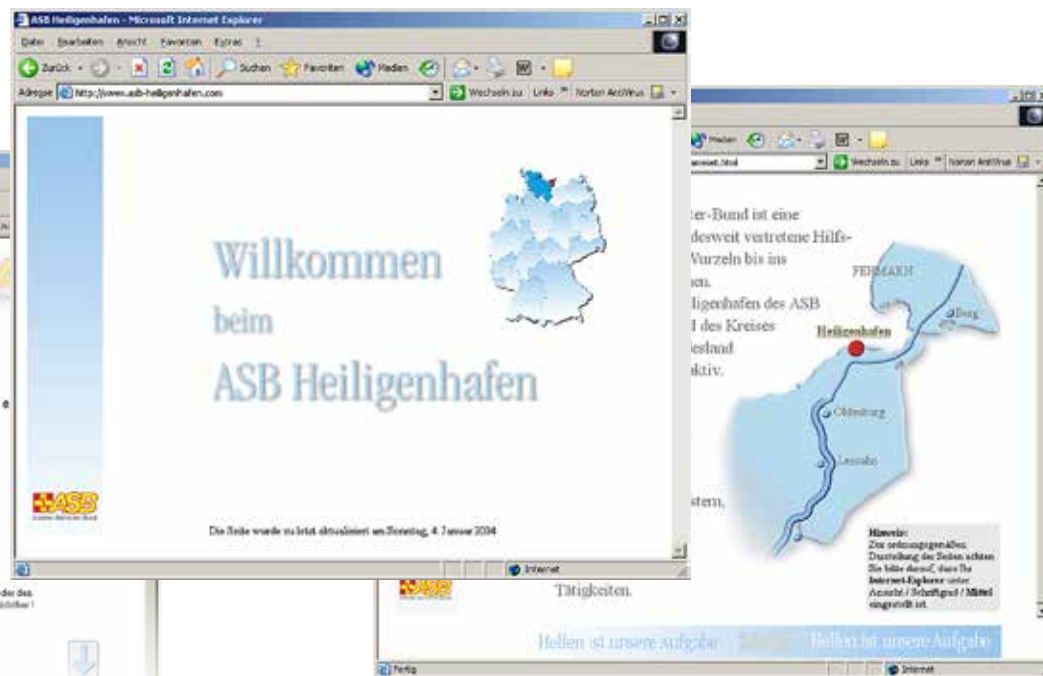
ASB Heiligenhafen - Microsoft Internet Explorer

Datei Bearbeiten Ansicht Favoriten Extras ?

Zurück Suchen Favoriten Medien

Adresse http://www.asb-heiligenhafen.com Wechseln zu Links Norton AntiVirus

Willkommen

beim

ASB Heiligenhafen

ASB

Die Seite wurde zu letzt aktualisiert am Sonntag, 4. Januar 2004

Internet

Medien

Wechseln zu Links Norton AntiVirus

ter-Bund ist eine desweit vertretene Hilfs- Wurzeln bis ins en. ligenhafen des ASB l des Kreises esland ktiv.

stern,

Tätigkeiten.

FEHMARN

Burg

Heiligenhafen

Oldenburg

Lensahn

Hinweis: Zur ordnungsgemäßen Darstellung der Seiten achten Sie bitte darauf, dass Ihr Internet-Explorer unter Ansicht / Schriftgrad / Mittel eingestellt ist.

Helfen ist unsere Aufgabe Helfen ist unsere Aufgabe

Fertig

Internet